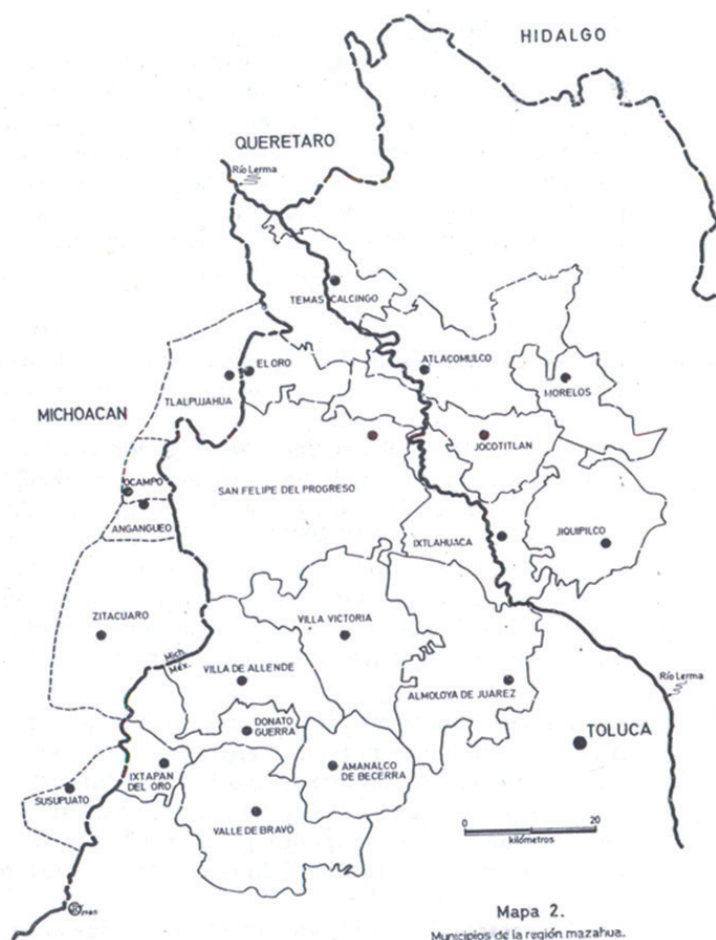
HIDALGO

QUERETARO

Río Lerma

TEMASCALCINGO

EL ORO

TLALPUJAHUA

ATLACOMULCO

MORELOS

MICHOACAN

JOCOTITLAN

OCAMPO

SAN FELIPE DEL PROGRESO

ANGANGUEO

IXTLAHUACA

JIQUIPILCO

ZITACUARO

VILLA VICTORIA

Mich.
Méx.

VILLA DE ALLENDE

Río Lerma

ALMOLOYA DE JUAREZ

DONATO GUERRA

TOLUCA

IXTAPAN DEL ORO

AMANALCO DE BECERRA

SUSUPUATO

VALLE DE BRAVO

0 20
kilómetros

Mapa 2.
Municipios de la región mazahua.